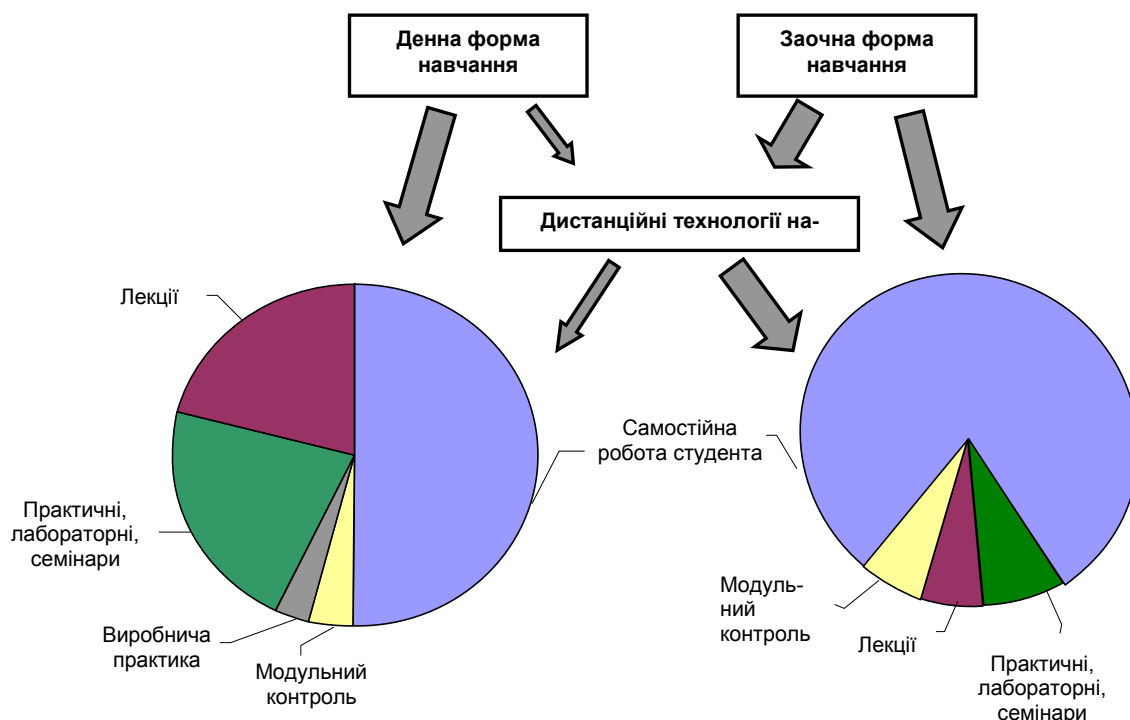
Денна форма навчання

Заочна форма навчання

Дистанційні технології на-

Лекції

Практичні, лабораторні, семінари

Виробнича практика

Модульний контроль

Самостійна робота студента

Модуль-ний контроль

Лекції

Практичні, лабораторні, семінари